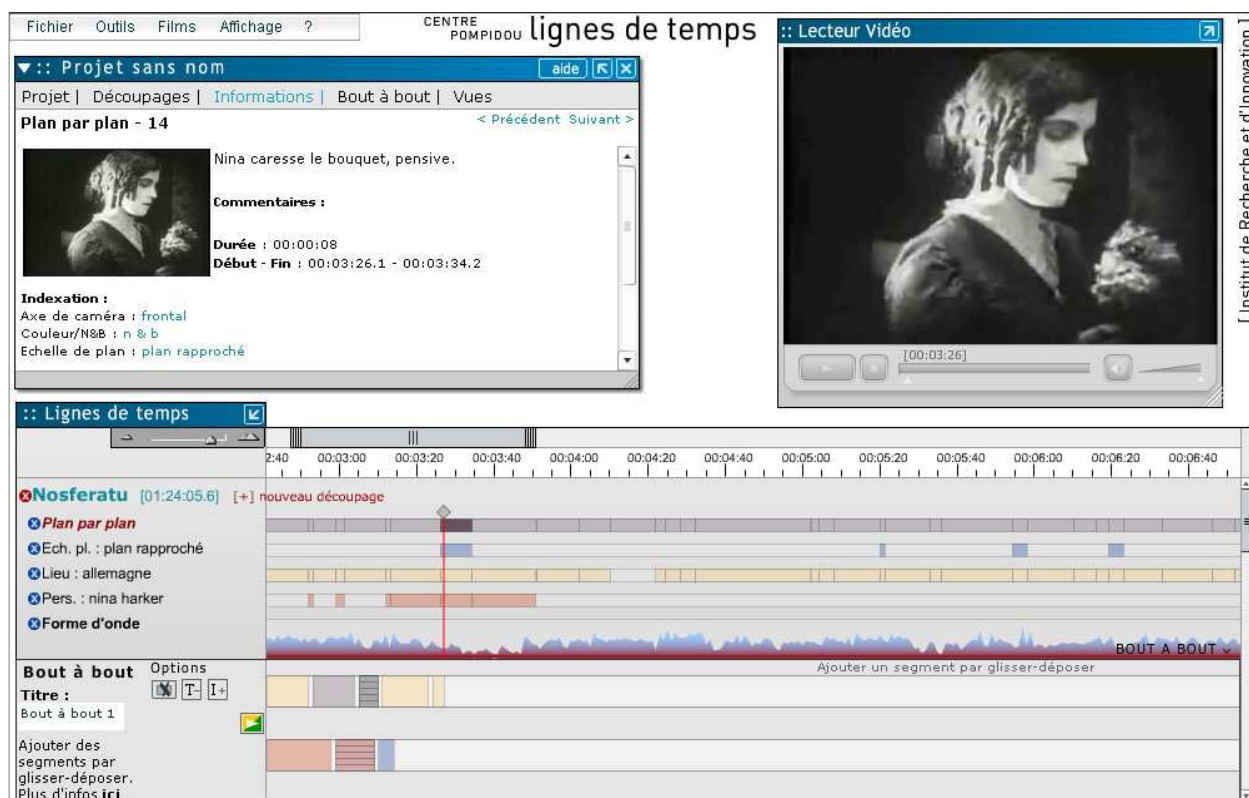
Fichier Outils Films Affichage ?

CENTRE POMPIDOU lignes de temps

:: Lecteur Vidéo

[ Institut de Recherche et d'Innovation ]

▼:: Projet sans nom

aide

Projet | Découpages | Informations | Bout à bout | Vues

Plan par plan - 14

< Précédent Suivant >

Nina caresse le bouquet, pensive.

Commentaires :

Durée : 00:00:08
Début - Fin : 00:03:26.1 - 00:03:34.2

Indexation :
Axe de caméra : frontal
Couleur/N&B : n & b
Echelle de plan : plan rapproché

[00:03:26]

:: Lignes de temps

2:40 00:03:00 00:03:20 00:03:40 00:04:00 00:04:20 00:04:40 00:05:00 00:05:20 00:05:40 00:06:00 00:06:20 00:06:40

Nosferatu [01:24:05.6] [+] nouveau découpage

Plan par plan

Ech. pl. : plan rapproché

Lieu : allemagne

Pers. : nina harker

Forme d'onde

BOUT A BOUT

Bout à bout

Options

Titre :

Bout à bout 1

Ajouter un segment par glisser-déposer

Ajouter des segments par glisser-déposer. Plus d'infos ici